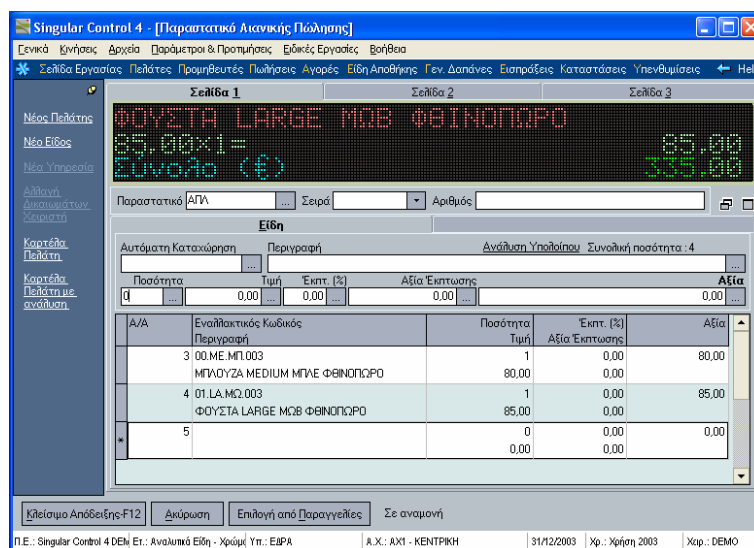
Singular Control 4 - [Παραστατικό Λιανικής Πώλησης]

Γενικά Κινήσεις Αρχεία Παράμετροι & Προτιμήσεις Ειδικές Εργασίες Βοήθεια

Σελίδα Εργασίας Πελάτες Προμηθευτές Πωλήσεις Αγορές Είδη Αποθήκης Γεν. Δαπάνες Εισπράξεις Καταστάσεις Υπενθυμίσεις Hel

Νέος Πελάτης

Νέο Είδος

Νέα Υπηρεσία

Αλλαγή Δικαιωμάτων Χειριστή

Καρτέλα Πελάτη

Καρτέλα Πελάτη με ανάλυση

Σελίδα 1 Σελίδα 2 Σελίδα 3

ΦΟΥΣΤΑ LARGE ΜΩΒ ΦΘΙΝΟΠΩΡΟ
85,00x1= 85,00
Σύνολο (€) 335,00

Παραστατικό ΑΠΛ Σειρά Αριθμός

Είδη

Αυτόματη Καταχώρηση Περιγραφή Ανάλυση Υπολοίπου Συνολική ποσότητα : 4

Ποσότητα Τιμή Έκπτ. (%) Αξία Έκπτωσης Αξία
0 0,00 0,00 0,00 0,00

| Α/Α | Εναλλακτικός Κωδικός / Περιγραφή | Ποσότητα / Τιμή | Έκπτ. (%) / Αξία Έκπτωσης | Αξία |
|---|---|---|---|---|
| 3 | 00.ΜΕ.ΜΠ.003 / ΜΠΛΟΥΖΑ MEDIUM ΜΠΛΕ ΦΘΙΝΟΠΩΡΟ | 1 / 80,00 | 0,00 / 0,00 | 80,00 |
| 4 | 01.LA.ΜΩ.003 / ΦΟΥΣΤΑ LARGE ΜΩΒ ΦΘΙΝΟΠΩΡΟ | 1 / 85,00 | 0,00 / 0,00 | 85,00 |
| 5 | | 0 / 0,00 | 0,00 / 0,00 | 0,00 |

Κλείσιμο Απόδειξης-F12 Ακύρωση Επιλογή από Παραγγελίες Σε αναμονή

Π.Ε.: Singular Control 4 DEM Ετ.: Αναλυτικά Είδη - Χρώμ Υπ.: ΕΔΡΑ Α.Χ.: ΑΧ1 - ΚΕΝΤΡΙΚΗ 31/12/2003 Χρ.: Χρήση 2003 Χειρ.: DEMO